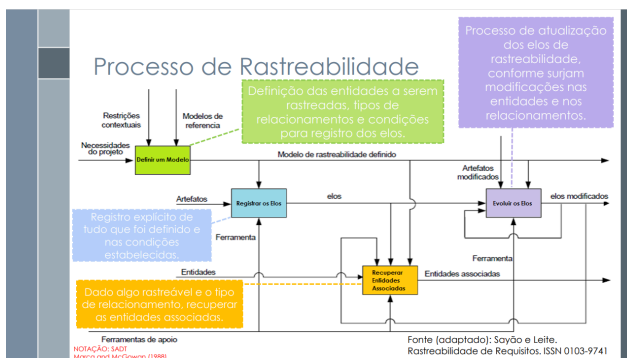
Processo de Rastreabilidade

Processo de atualização dos elos de rastreabilidade, conforme surjam modificações nas entidades e nos relacionamentos.

Definição das entidades a serem rastreadas, tipos de relacionamentos e condições para registro dos elos.

Restrições contextuais

Modelos de referencia

Necessidades do projeto

Definir um Modelo

Modelo de rastreabilidade definido

Artefatos modificados

Artefatos

Registrar os Elos

elos

Evoluir os Elos

elos modificados

Registro explícito de tudo que foi definido e nas condições estabelecidas.

Ferramenta

Ferramenta

Entidades

Recuperar Entidades Associadas

Entidades associadas

Dado algo rastreável e o tipo de relacionamento, recuperar as entidades associadas.

Ferramentas de apoio

NOTAÇÃO: SADT
Marco and McGowan (1988)

Fonte (adaptado): Sayão e Leite. Rastreabilidade de Requisitos. ISSN 0103-9741